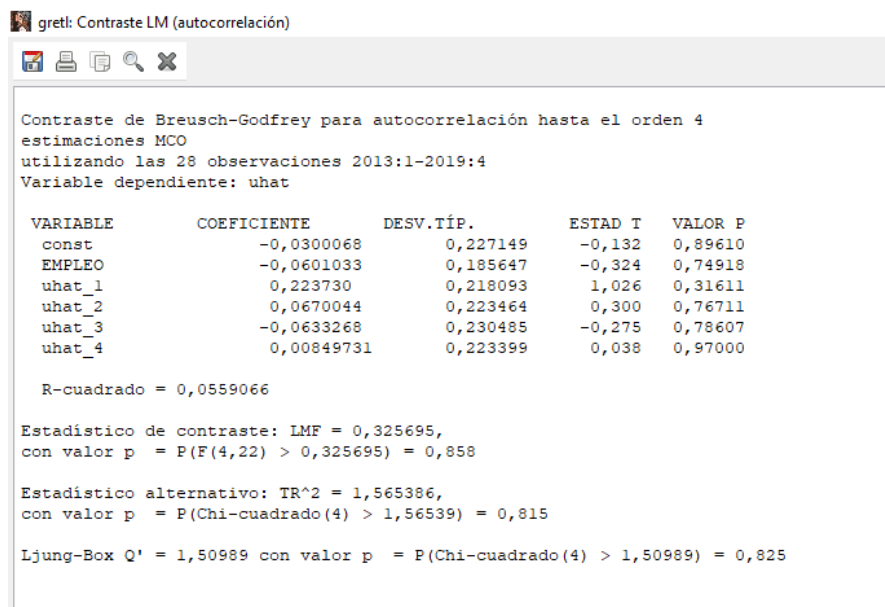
gretl: Contraste LM (autocorrelación)

Contraste de Breusch-Godfrey para autocorrelación hasta el orden 4
estimaciones MCO
utilizando las 28 observaciones 2013:1-2019:4
Variable dependiente: uhat

| VARIABLE | COEFICIENTE | DESV.TÍP. | ESTAD T | VALOR P |
|---|---|---|---|---|
| const | -0,0300068 | 0,227149 | -0,132 | 0,89610 |
| EMPLEO | -0,0601033 | 0,185647 | -0,324 | 0,74918 |
| uhat_1 | 0,223730 | 0,218093 | 1,026 | 0,31611 |
| uhat_2 | 0,0670044 | 0,223464 | 0,300 | 0,76711 |
| uhat_3 | -0,0633268 | 0,230485 | -0,275 | 0,78607 |
| uhat_4 | 0,00849731 | 0,223399 | 0,038 | 0,97000 |

R-cuadrado = 0,0559066

Estadístico de contraste: LMF = 0,325695,
con valor p = P(F(4,22) > 0,325695) = 0,858

Estadístico alternativo: TR^2 = 1,565386,
con valor p = P(Chi-cuadrado(4) > 1,56539) = 0,815

Ljung-Box Q' = 1,50989 con valor p = P(Chi-cuadrado(4) > 1,50989) = 0,825